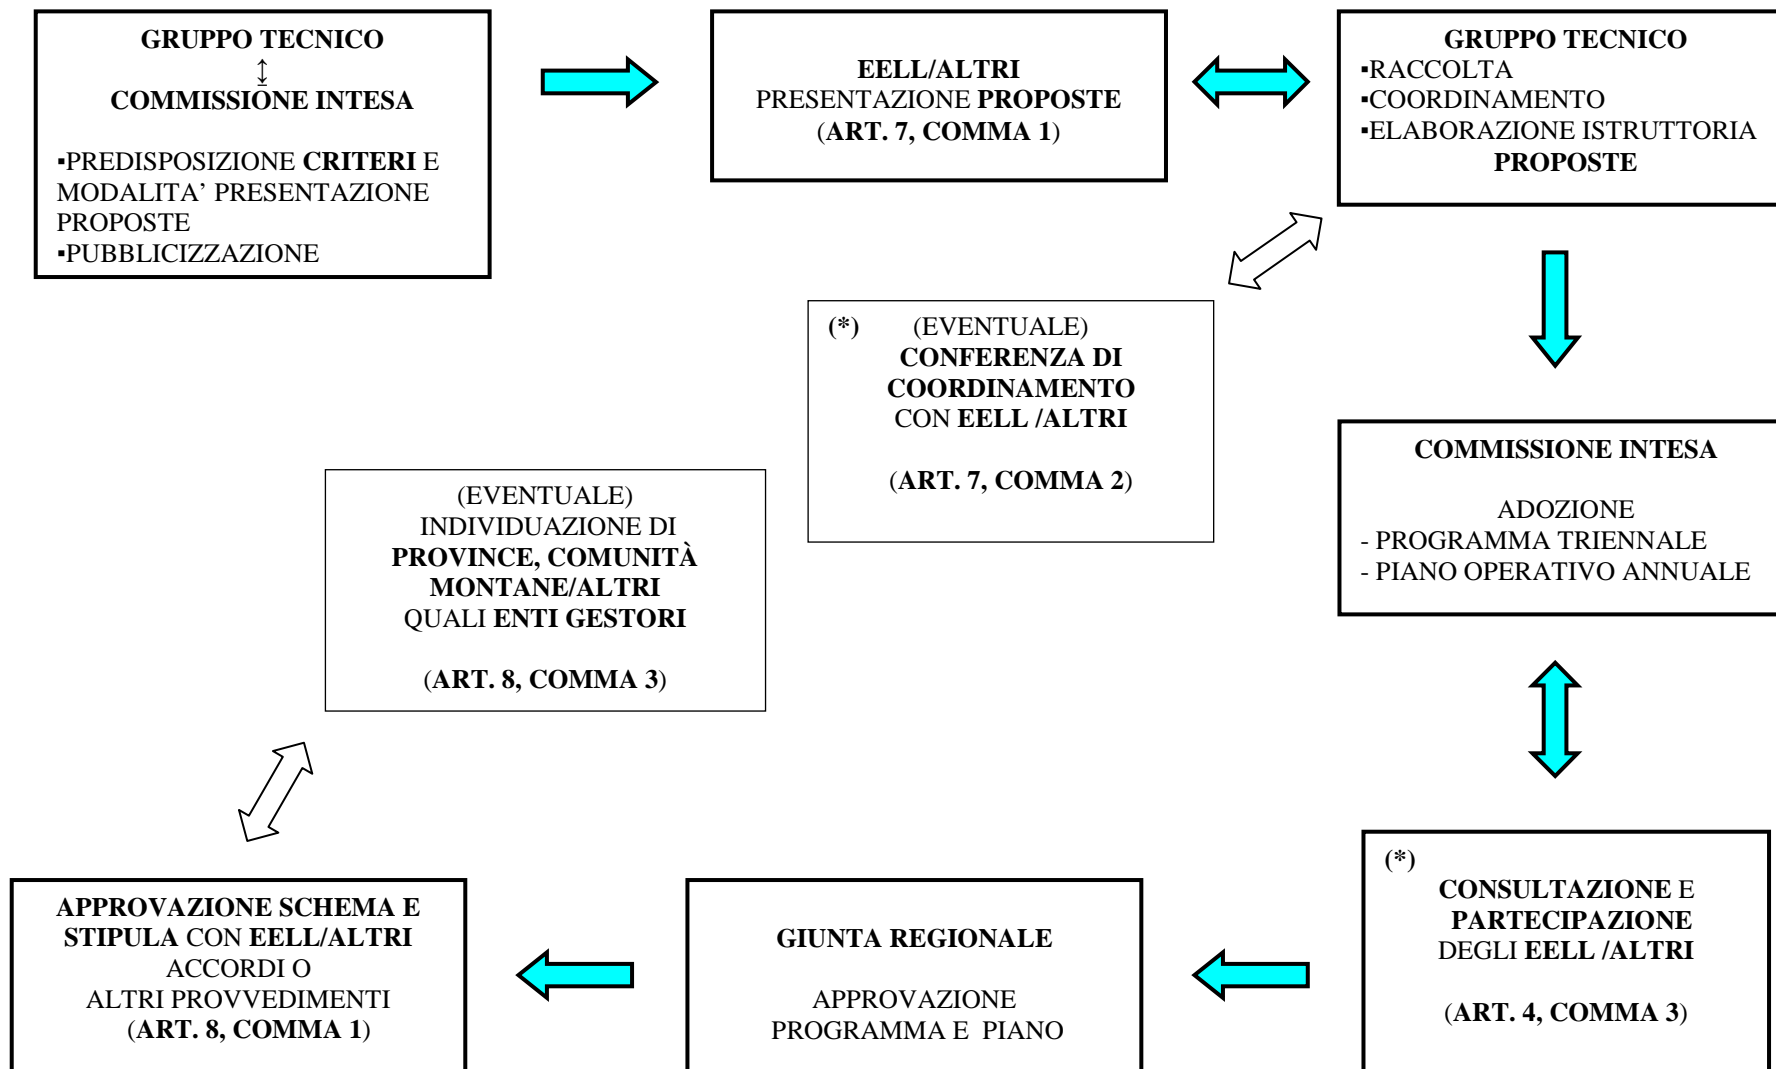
GRUPPO TECNICO
↕
COMMISSIONE INTESA

▪PREDISPOSIZIONE CRITERI E MODALITA' PRESENTAZIONE PROPOSTE
▪PUBBLICIZZAZIONE

EELL/ALTRI
PRESENTAZIONE PROPOSTE
(ART. 7, COMMA 1)

GRUPPO TECNICO
▪RACCOLTA
▪COORDINAMENTO
▪ELABORAZIONE ISTRUTTORIA PROPOSTE

(*) (EVENTUALE)
CONFERENZA DI COORDINAMENTO
CON EELL /ALTRI

(ART. 7, COMMA 2)

COMMISSIONE INTESA

ADOZIONE
- PROGRAMMA TRIENNALE
- PIANO OPERATIVO ANNUALE

(EVENTUALE)
INDIVIDUAZIONE DI
PROVINCE, COMUNITÀ MONTANE/ALTRI
QUALI ENTI GESTORI

(ART. 8, COMMA 3)

(*)
CONSULTAZIONE E PARTECIPAZIONE DEGLI EELL /ALTRI

(ART. 4, COMMA 3)

GIUNTA REGIONALE

APPROVAZIONE PROGRAMMA E PIANO

APPROVAZIONE SCHEMA E STIPULA CON EELL/ALTRI
ACCORDI O
ALTRI PROVVEDIMENTI
(ART. 8, COMMA 1)